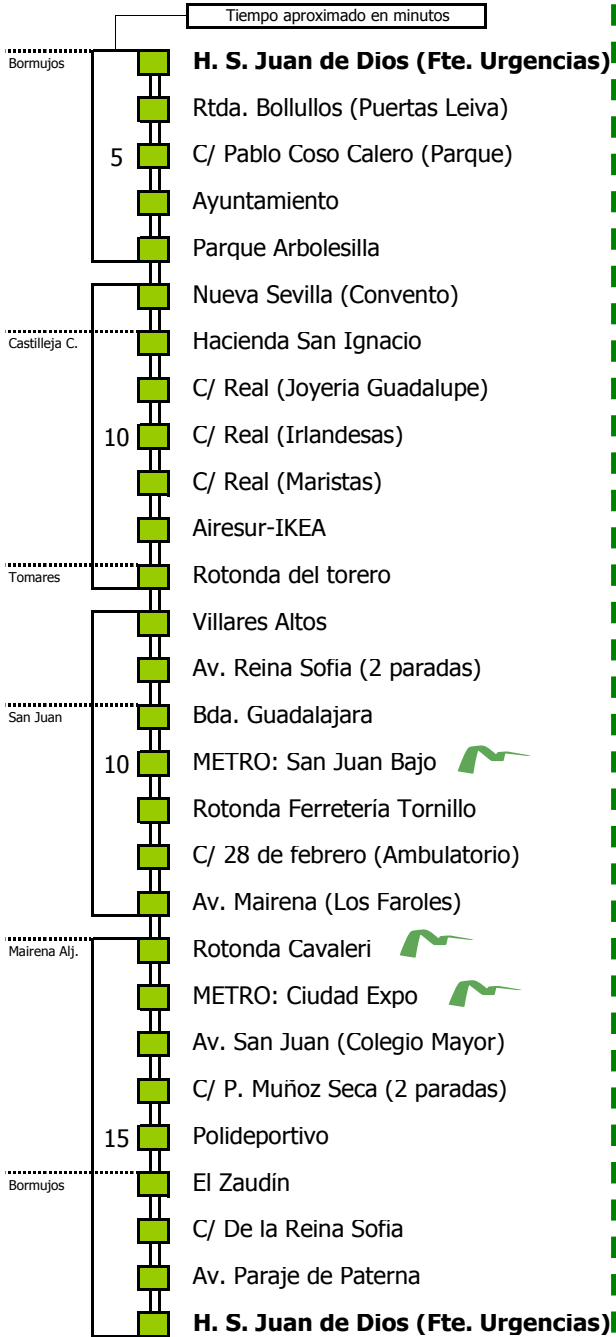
Tiempo aproximado en minutos

Bormujos

H. S. Juan de Dios (Fte. Urgencias)

Rtda. Bollullos (Puertas Leiva)

5

C/ Pablo Coso Calero (Parque)

Ayuntamiento

Parque Arbolesilla

Nueva Sevilla (Convento)

Castilleja C.

Hacienda San Ignacio

C/ Real (Joyeria Guadalupe)

10

C/ Real (Irlandesas)

C/ Real (Maristas)

Airesur-IKEA

Tomares

Rotonda del torero

Villares Altos

Av. Reina Sofia (2 paradas)

San Juan

Bda. Guadalajara

10

METRO: San Juan Bajo

Rotonda Ferretería Tornillo

C/ 28 de febrero (Ambulatorio)

Av. Mairena (Los Faroles)

Mairena Alj.

Rotonda Cavaleri

METRO: Ciudad Expo

Av. San Juan (Colegio Mayor)

C/ P. Muñoz Seca (2 paradas)

15

Polideportivo

Bormujos

El Zaudín

C/ De la Reina Sofia

Av. Paraje de Paterna

H. S. Juan de Dios (Fte. Urgencias)